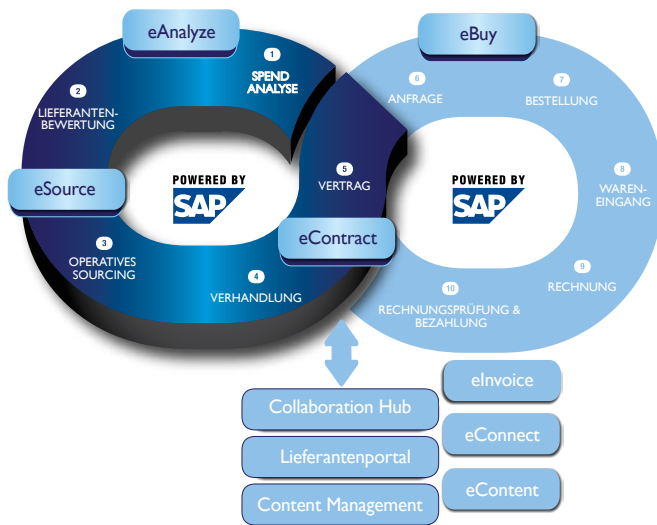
eAnalyze

eBuy

1
SPEND ANALYSE

2
LIEFERANTEN-BEWERTUNG

eSource

POWERED BY
SAP

3
OPERATIVES SOURCING

4
VERHANDLUNG

5
VERTRAG

eContract

6
ANFRAGE

7
BESTELLUNG

POWERED BY
SAP

8
WAREN-EINGANG

9
RECHNUNG

10
RECHNUNGSPRÜFUNG & BEZAHLUNG

Collaboration Hub

Lieferantenportal

Content Management

eInvoice

eConnect

eContent